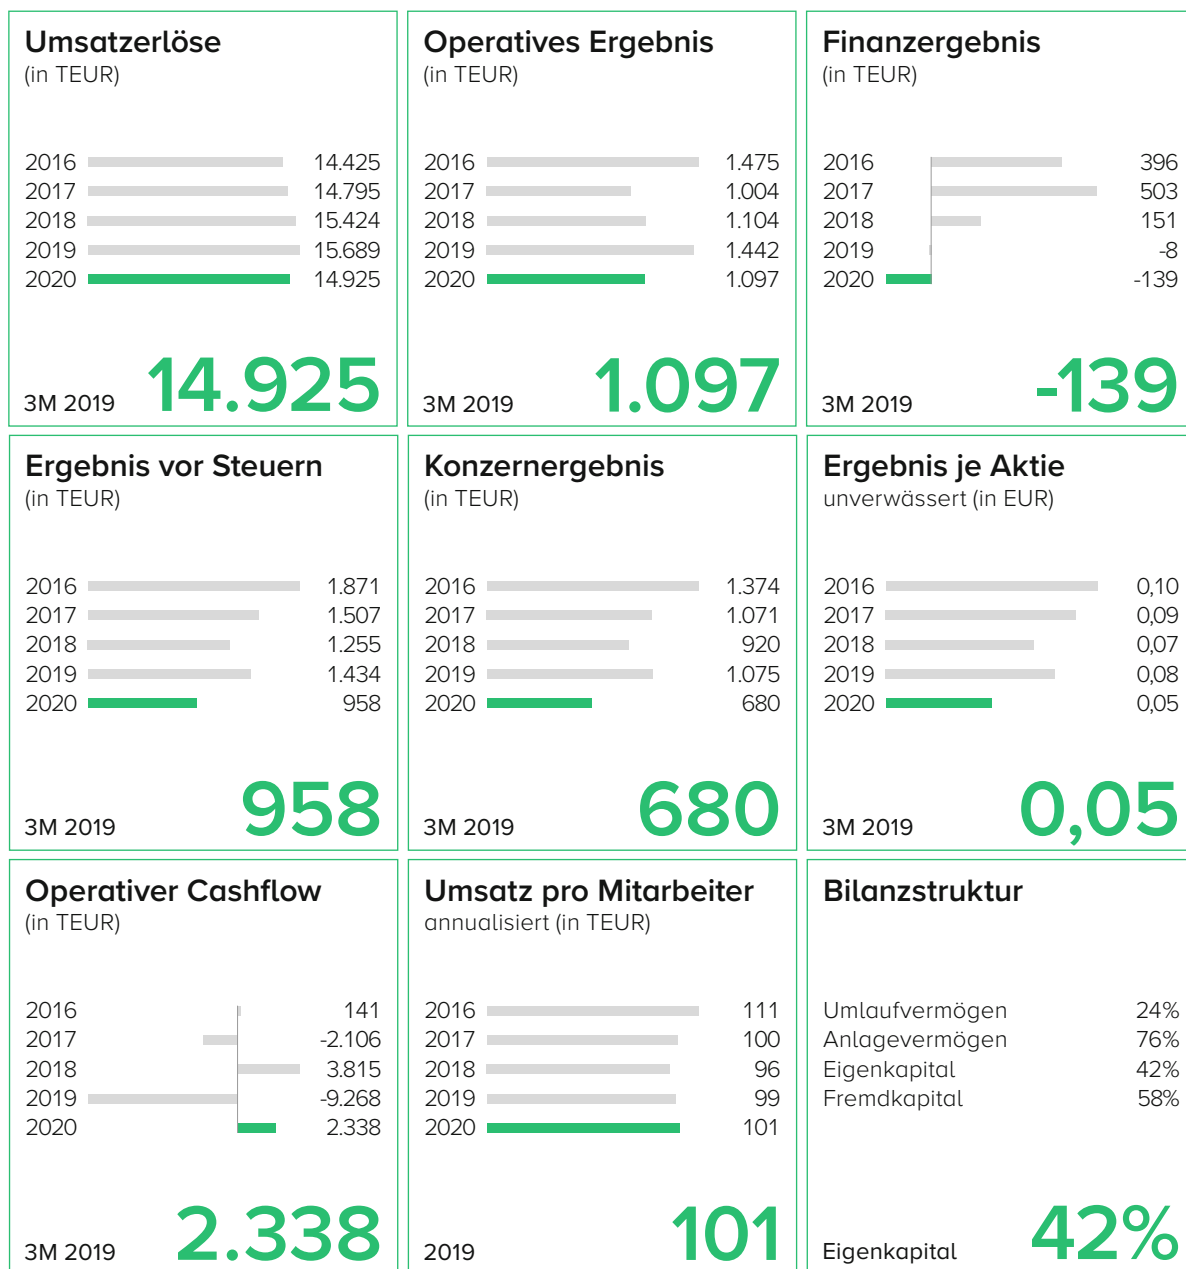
Umsatzerlöse
(in TEUR)

2016 14.425
2017 14.795
2018 15.424
2019 15.689
2020 14.925

3M 2019 14.925

Operatives Ergebnis
(in TEUR)

2016 1.475
2017 1.004
2018 1.104
2019 1.442
2020 1.097

3M 2019 1.097

Finanzergebnis
(in TEUR)

2016 396
2017 503
2018 151
2019 -8
2020 -139

3M 2019 -139

Ergebnis vor Steuern
(in TEUR)

2016 1.871
2017 1.507
2018 1.255
2019 1.434
2020 958

3M 2019 958

Konzernergebnis
(in TEUR)

2016 1.374
2017 1.071
2018 920
2019 1.075
2020 680

3M 2019 680

Ergebnis je Aktie
unverwässert (in EUR)

2016 0,10
2017 0,09
2018 0,07
2019 0,08
2020 0,05

3M 2019 0,05

Operativer Cashflow
(in TEUR)

2016 141
2017 -2.106
2018 3.815
2019 -9.268
2020 2.338

3M 2019 2.338

Umsatz pro Mitarbeiter
annualisiert (in TEUR)

2016 111
2017 100
2018 96
2019 99
2020 101

2019 101

Bilanzstruktur

Umlaufvermögen 24%
Anlagevermögen 76%
Eigenkapital 42%
Fremdkapital 58%

Eigenkapital 42%